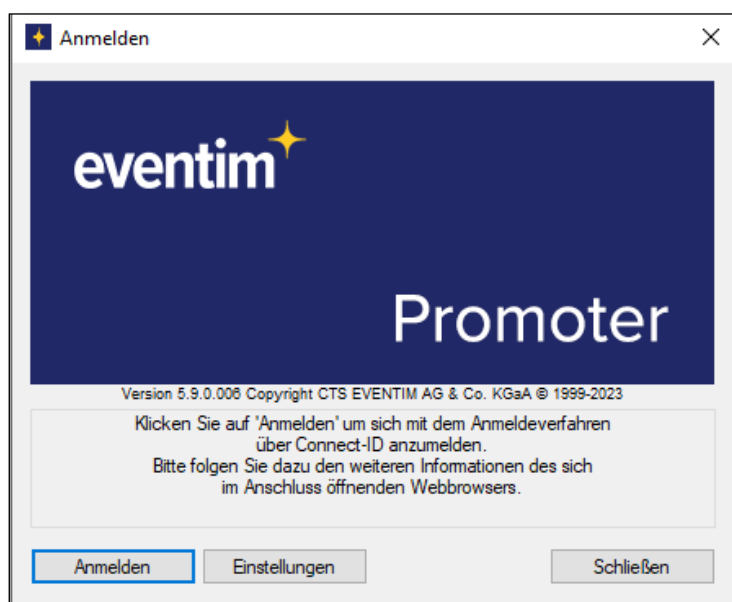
Anmelden

eventim

Promoter

Version 5.9.0.006 Copyright CTS EVENTIM AG & Co. KGaA © 1999-2023

Klicken Sie auf 'Anmelden' um sich mit dem Anmeldeverfahren über Connect-ID anzumelden.
Bitte folgen Sie dazu den weiteren Informationen des sich im Anschluss öffnenden Webbrowsers.

Anmelden
Einstellungen
Schließen